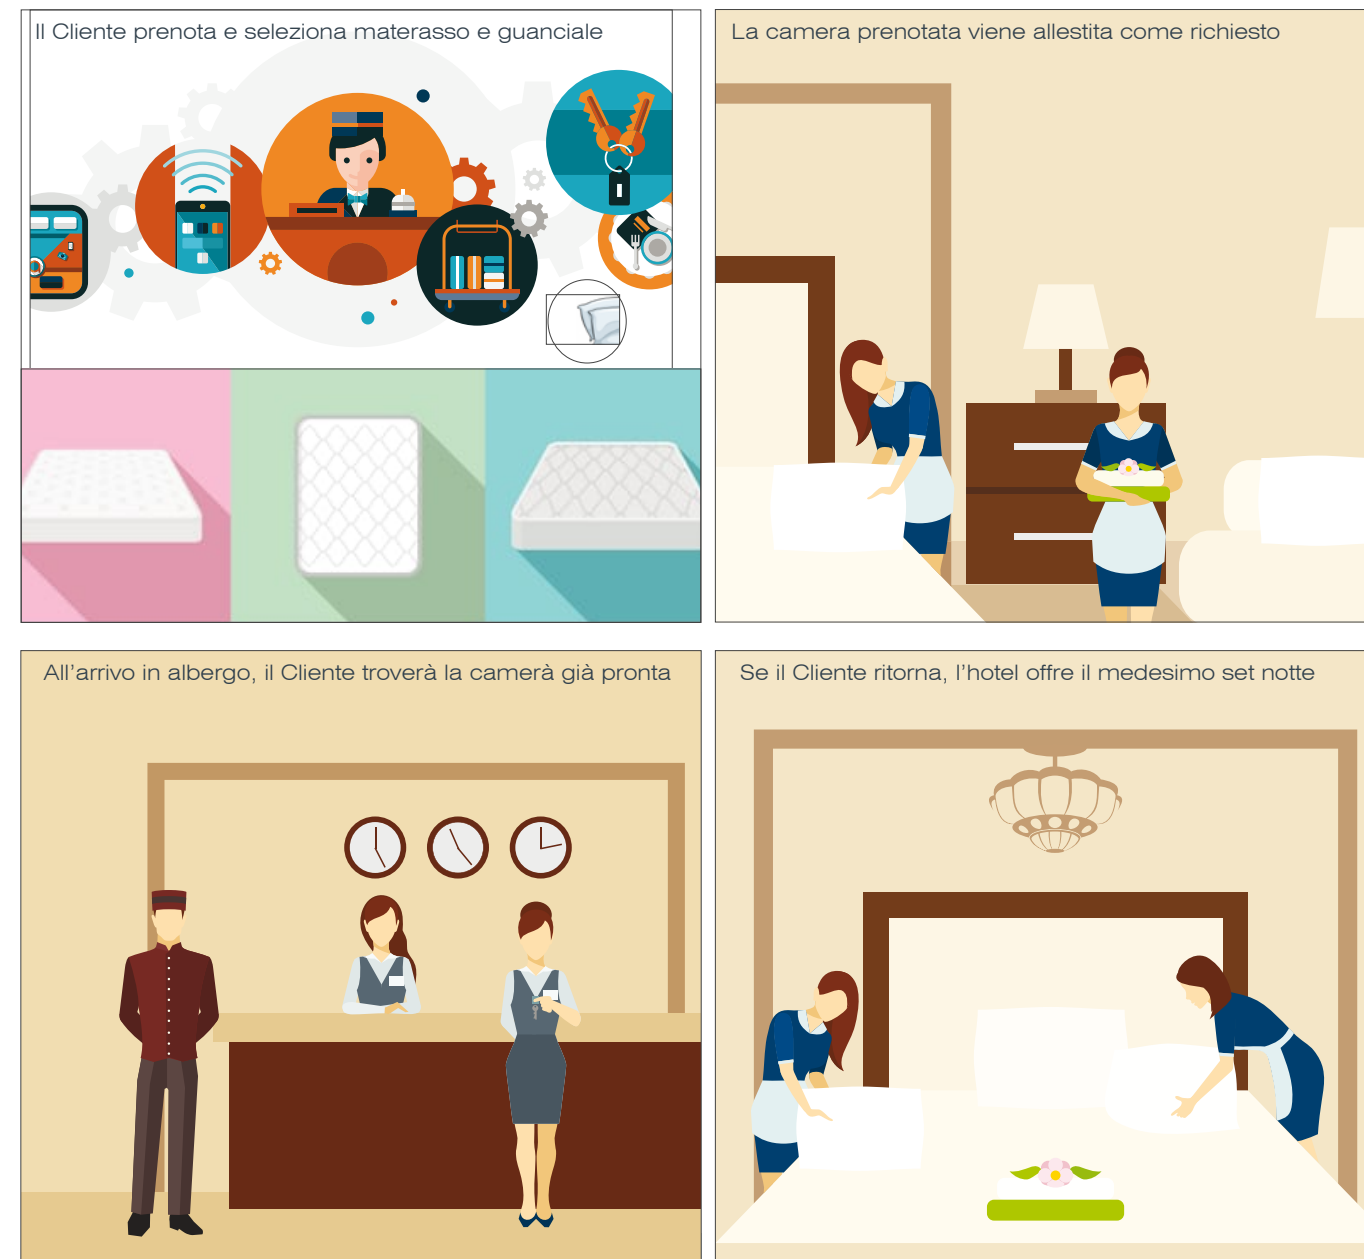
Il Cliente prenota e seleziona materasso e guanciale

La camera prenotata viene allestita come richiesto

All'arrivo in albergo, il Cliente troverà la camerà già pronta

Se il Cliente ritorna, l'hotel offre il medesimo set notte